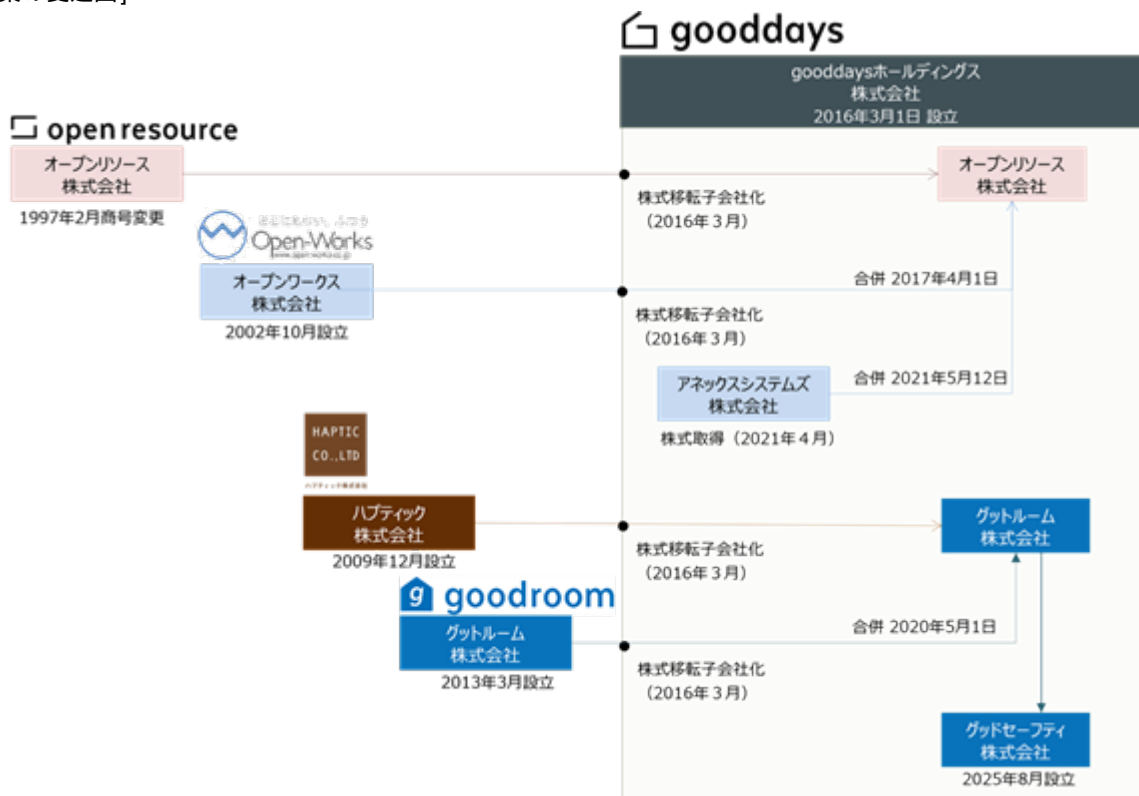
gooddays

gooddaysホールディングス
株式会社
2016年3月1日 設立

open resource

オープンリソース
株式会社
1997年2月商号変更

株式移転子会社化
（2016年３月）

オープンリソース
株式会社

Open-Works
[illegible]

オープンワークス
株式会社
2002年10月設立

合併 2017年4月1日

株式移転子会社化
（2016年３月）

アネックスシステムズ
株式会社

合併 2021年5月12日

株式取得（2021年４月）

HAPTIC
CO.,LTD
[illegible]

ハプティック
株式会社
2009年12月設立

株式移転子会社化
（2016年３月）

グットルーム
株式会社

goodroom

グットルーム
株式会社
2013年3月設立

合併 2020年5月1日

株式移転子会社化
（2016年３月）

グッドセーフティ
株式会社
2025年8月設立